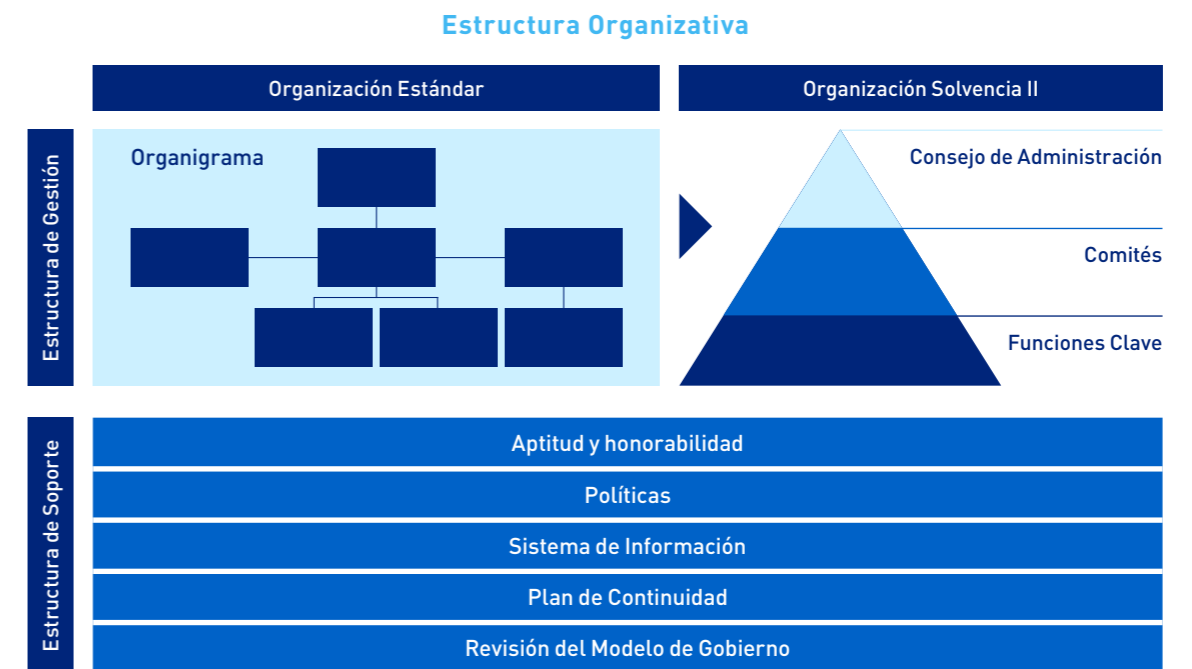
Estructura Organizativa

Organización Estándar

Organización Solvencia II

Estructura de Gestión

Organigrama

Consejo de Administración

Comités

Funciones Clave

Estructura de Soporte

Aptitud y honorabilidad

Políticas

Sistema de Información

Plan de Continuidad

Revisión del Modelo de Gobierno